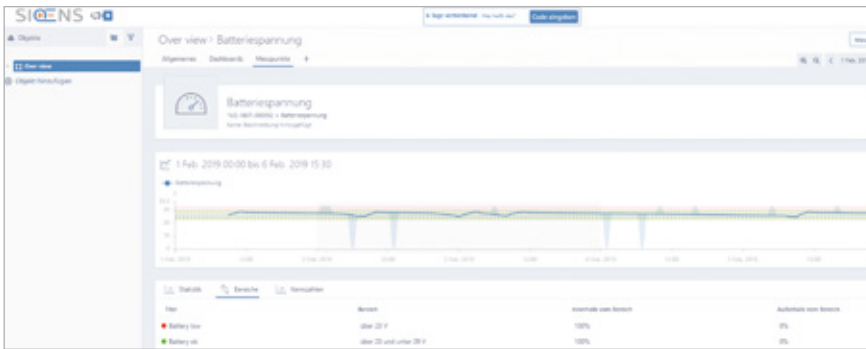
SICENS

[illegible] Tage verbleibend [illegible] Code eingeben

Objekte

Over view

Objekt hinzufügen

Over view › Batteriespannung

Allgemeines Dashboards Messpunkte +

Batteriespannung

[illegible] › Batteriespannung

Keine Beschreibung hinzugefügt

1 Feb. 2019 00:00 bis 6 Feb. 2019 15:30

Batteriespannung

Statistik Bereiche Kennzahlen

| Titel | Bereich | Innerhalb vom Bereich | Außerhalb vom Bereich |
|---|---|---|---|
| Battery low | über 22 V | 100% | 0% |
| Battery ok | über 20 und unter 28 V | 100% | 0% |